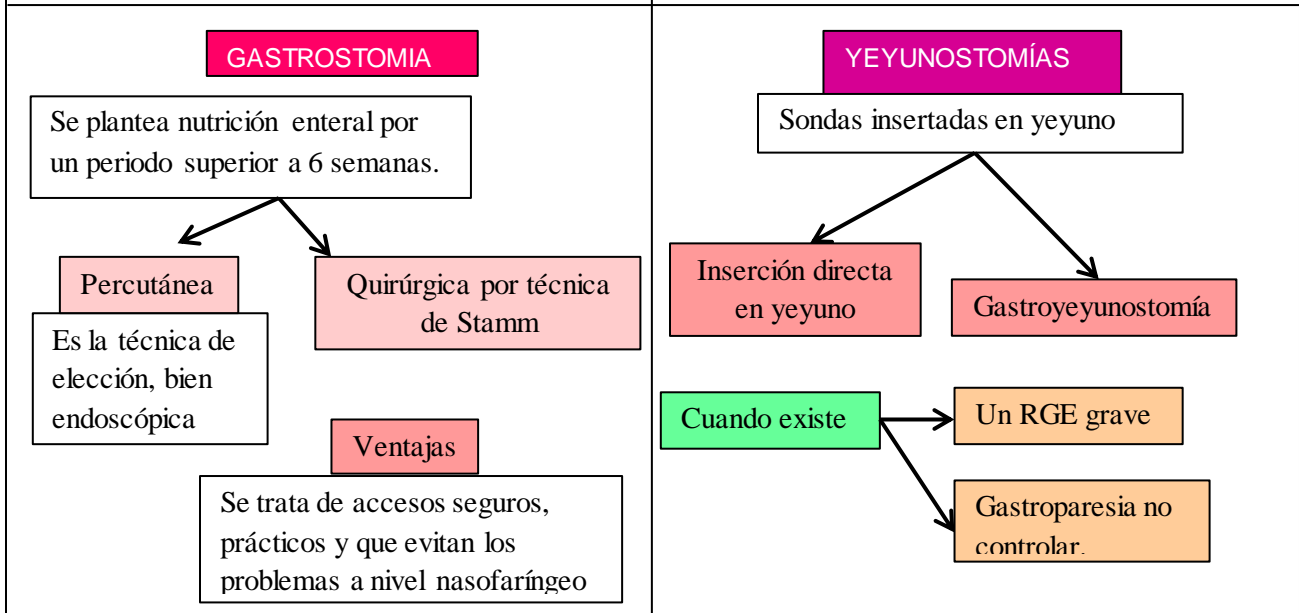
GASTROSTOMIA

Se plantea nutrición enteral por un periodo superior a 6 semanas.

Percutánea

Quirúrgica por técnica de Stamm

Es la técnica de elección, bien endoscópica

Ventajas

Se trata de accesos seguros, prácticos y que evitan los problemas a nivel nasofaríngeo

YEYUNOSTOMÍAS

Sondas insertadas en yeyuno

Inserción directa en yeyuno

Gastroyeyunostomía

Cuando existe

Un RGE grave

Gastroparesia no controlar.